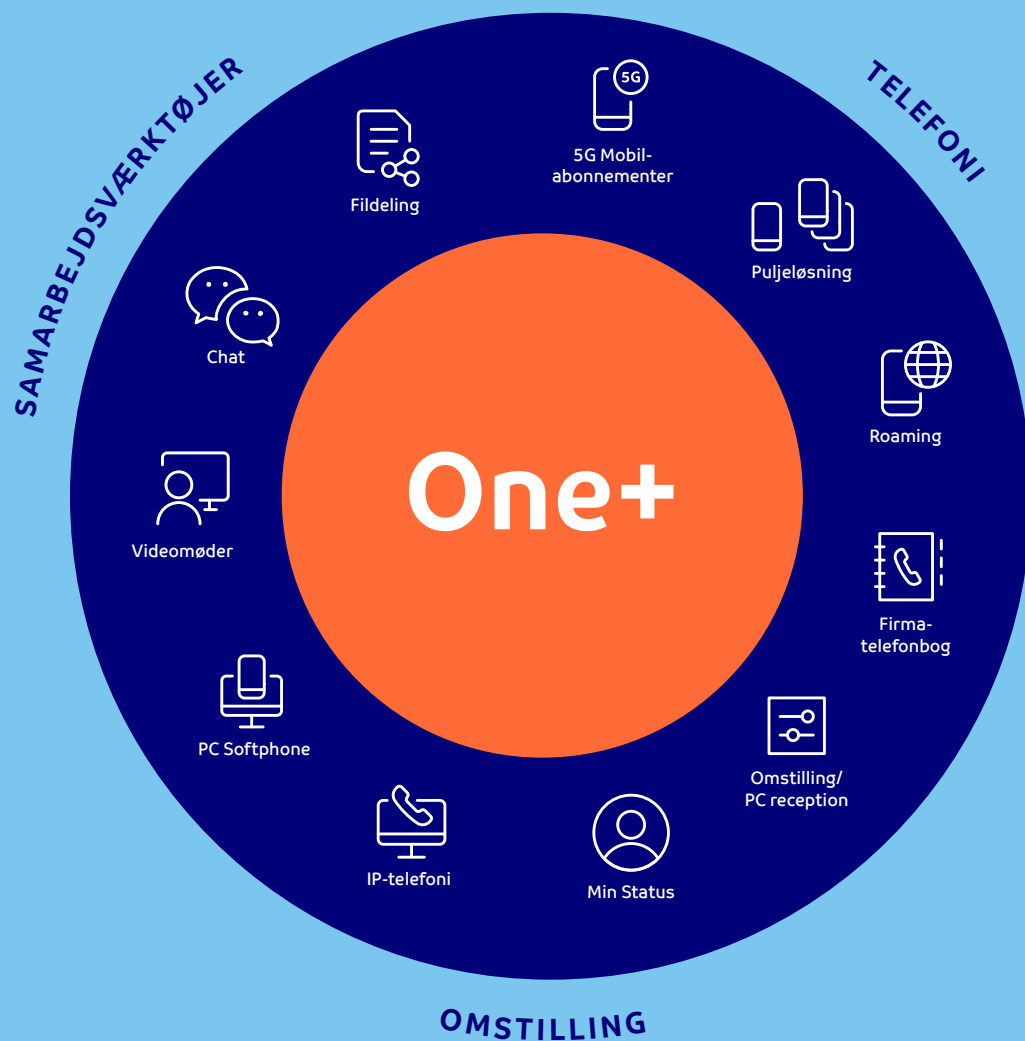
SAMARBEJDSVÆRKTØJER

TELEFONI

5G

5G Mobilabonnementer

Fildeling

Puljeløsning

Chat

Roaming

One+

Videomøder

Firmatelefonbog

PC Softphone

Omstilling/
PC reception

IP-telefoni

Min Status

OMSTILLING